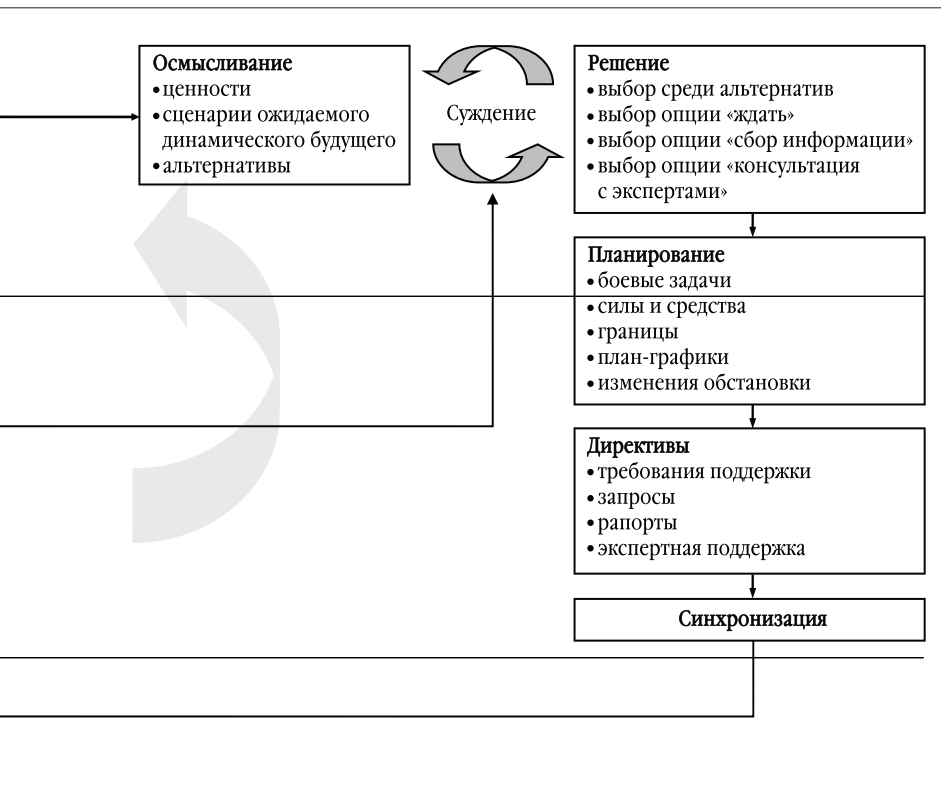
Осмысливание
• ценности
• сценарии ожидаемого динамического будущего
• альтернативы

Суждение

Решение
• выбор среди альтернатив
• выбор опции «ждать»
• выбор опции «сбор информации»
• выбор опции «консультация с экспертами»

Планирование
• боевые задачи
• силы и средства
• границы
• план-графики
• изменения обстановки

Директивы
• требования поддержки
• запросы
• рапорты
• экспертная поддержка

Синхронизация